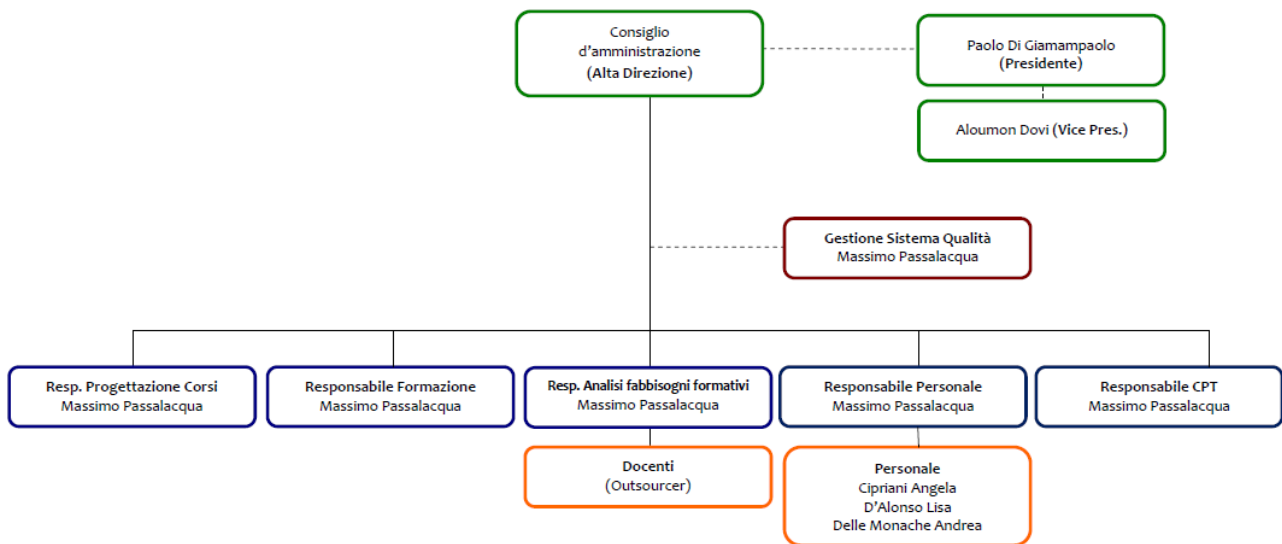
Consiglio d'amministrazione
(Alta Direzione)

Paolo Di Giamampaolo
(Presidente)

Aloumon Dovi (Vice Pres.)

Gestione Sistema Qualità
Massimo Passalacqua

Resp. Progettazione Corsi
Massimo Passalacqua

Responsabile Formazione
Massimo Passalacqua

Resp. Analisi fabbisogni formativi
Massimo Passalacqua

Responsabile Personale
Massimo Passalacqua

Responsabile CPT
Massimo Passalacqua

Docenti
(Outsourcer)

Personale
Cipriani Angela
D'Alonso Lisa
Delle Monache Andrea